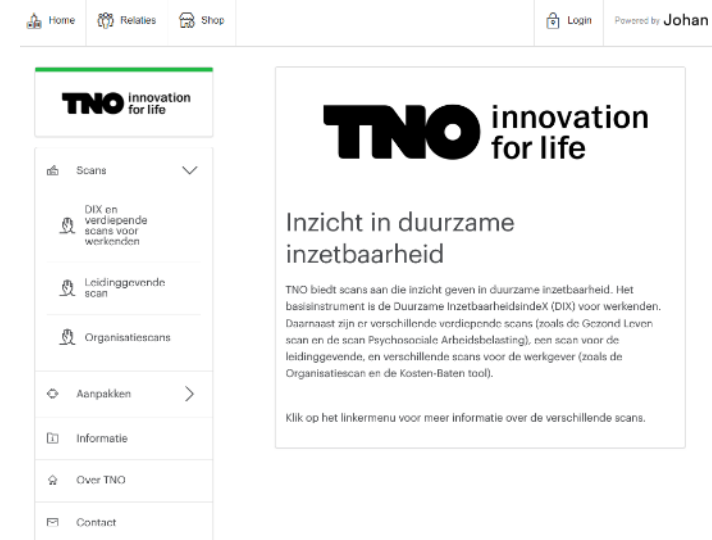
Home Relaties Shop Login Powered by Johan

TNO innovation for life

Scans

DIX en verdiepende scans voor werkenden

Leidinggevende scan

Organisatiescans

Aanpakken

Informatie

Over TNO

Contact

TNO innovation for life

Inzicht in duurzame inzetbaarheid

TNO biedt scans aan die inzicht geven in duurzame inzetbaarheid. Het basisinstrument is de Duurzame InzetbaarheidsindeX (DIX) voor werkenden. Daarnaast zijn er verschillende verdiepende scans (zoals de Gezond Leven scan en de scan Psychosociale Arbeidsbelasting), een scan voor de leidinggevende, en verschillende scans voor de werkgever (zoals de Organisatiescan en de Kosten-Baten tool).

Klik op het linkermenu voor meer informatie over de verschillende scans.